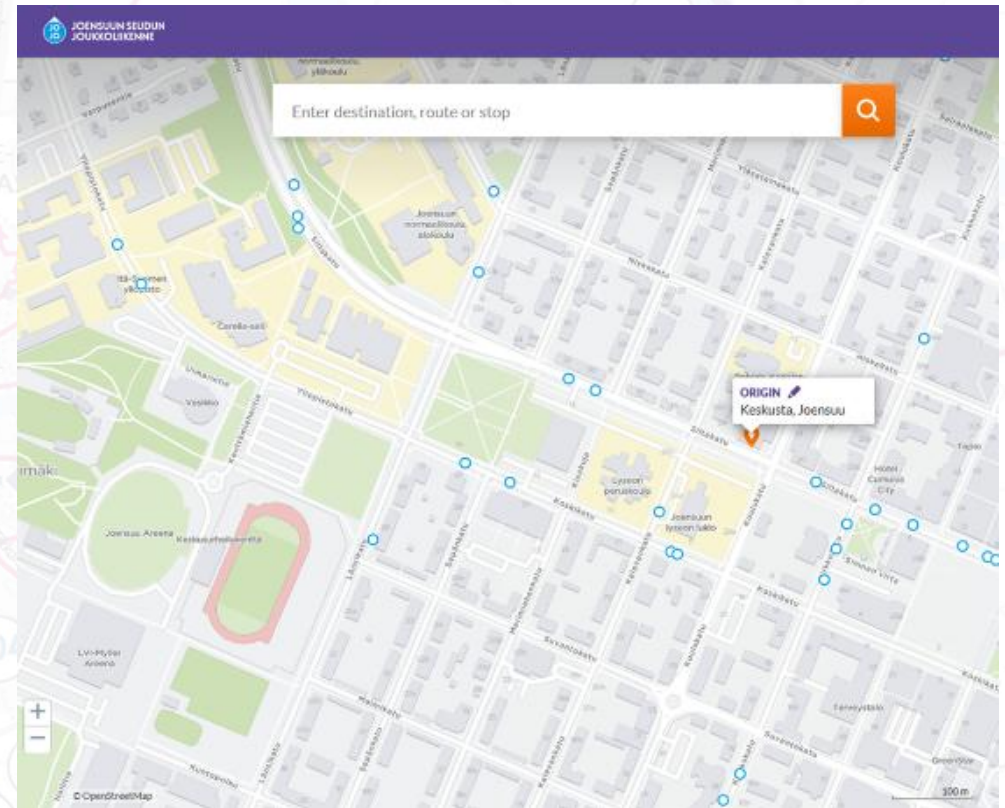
JOENSUUN SEUDUN JOUKKOLIIKENNE

Enter destination, route or stop

ORIGIN
Keskusta, Joensuu

Itä-Suomen yliopisto

Carelia-sali

Joensuun normaalilyseo, yläkoulu

Joensuu Areena

Lyseon peruskoulu

Joensuun lyseon lukio

Hotel Cumulus City

Rantakatu

Siltakatu

Kirkkokatu

Koskikatu

Kauppakatu

Kalevankatu

Suvantokatu

Malminkatu

Yliopistokatu

Länsikatu

Torikatu

Rantakylä

Kauppa

Merimiehenkatu

Sepänkatu

Niskakatu

Vuokkatu

Kauppakatu

Kirkkokatu

LVI-Mylly Areena

Kauppakatu

Kuntoportti

+
−

© OpenStreetMap

100 m